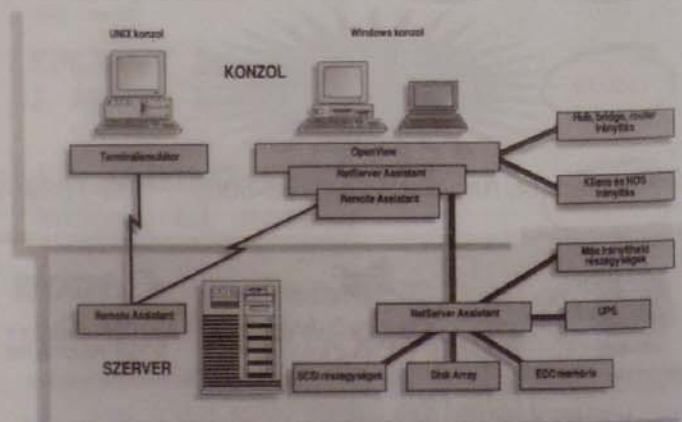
UNIX konzol

Windows konzol

KONZOL

Terminálemulátor

OpenView

NetServer Assistant

Remote Assistant

Hub, bridge, router irányítás

Kliens és NOS irányítás

Más irányítható részegységek

Remote Assistant

NetServer Assistant

UPS

SZERVER

SCSI részegységek

Disk Array

ECC memória